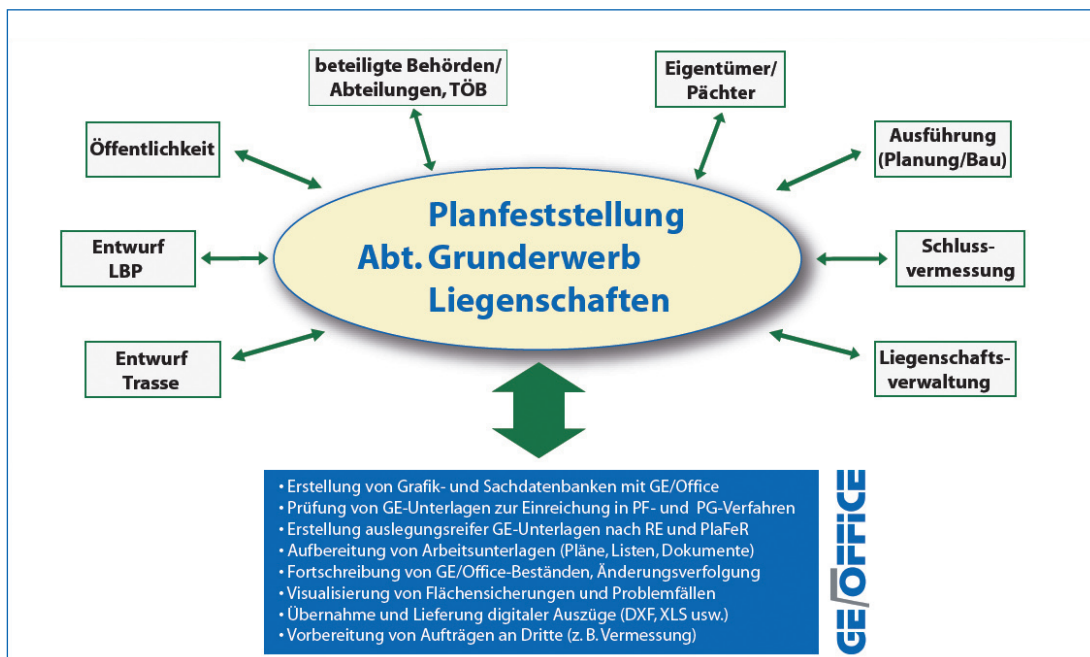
beteiligte Behörden/ Abteilungen, TÖB

Eigentümer/ Pächter

Öffentlichkeit

Ausführung (Planung/Bau)

Planfeststellung
Abt. Grunderwerb
Liegenschaften

Entwurf LBP

Schluss-vermessung

Entwurf Trasse

Liegenschafts-verwaltung

• Erstellung von Grafik- und Sachdatenbanken mit GE/Office
• Prüfung von GE-Unterlagen zur Einreichung in PF- und PG-Verfahren
• Erstellung auslegungsreifer GE-Unterlagen nach RE und PlaFeR
• Aufbereitung von Arbeitsunterlagen (Pläne, Listen, Dokumente)
• Fortschreibung von GE/Office-Beständen, Änderungsverfolgung
• Visualisierung von Flächensicherungen und Problemfällen
• Übernahme und Lieferung digitaler Auszüge (DXF, XLS usw.)
• Vorbereitung von Aufträgen an Dritte (z. B. Vermessung)

GE/OFFICE